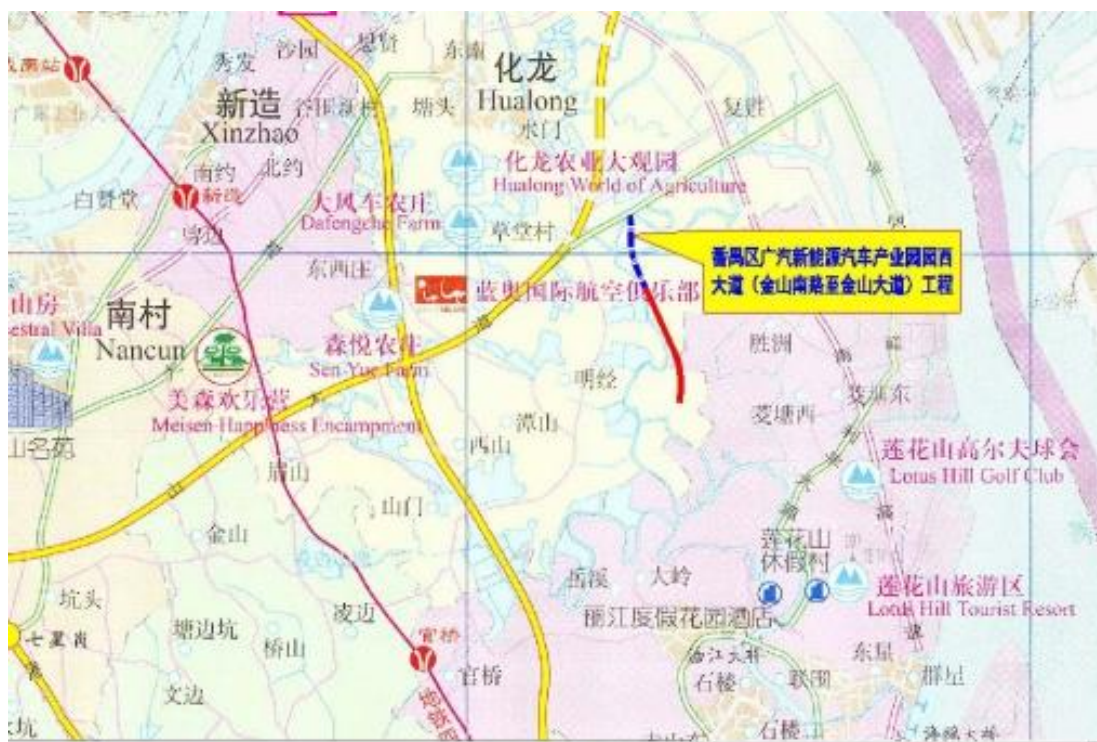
秀发
沙园
新造
Xinzhao
化龙
Hualong
东涌
塘头
水门
复胜
南约
北约
新造
白贤堂
大凤车农庄
Dafengche Farm
化龙农业大观园
Hualong World of Agriculture
草堂村
番禺区广汽新能源汽车产业园园西大道（金山南路至金山大道）工程
东西庄
蓝天国际航空俱乐部
山房
南村
Nancun
森悦农庄
Sen-Yue Farm
明经
胜洲
美森欢乐营
Meisen-Happiness Encampment
潭山
西山
菱塘西
莲花山高尔夫球会
Lotus Hill Golf Club
山名苑
眉山
山门
金山
莲花山
休假村
莲花山旅游区
Lotus Hill Tourist Resort
坑头
塘边坑
凌边
官桥
石溪
大岭
丽江度假花园酒店
桥山
官桥
石楼
东星
七星岗
文边
石楼
群星